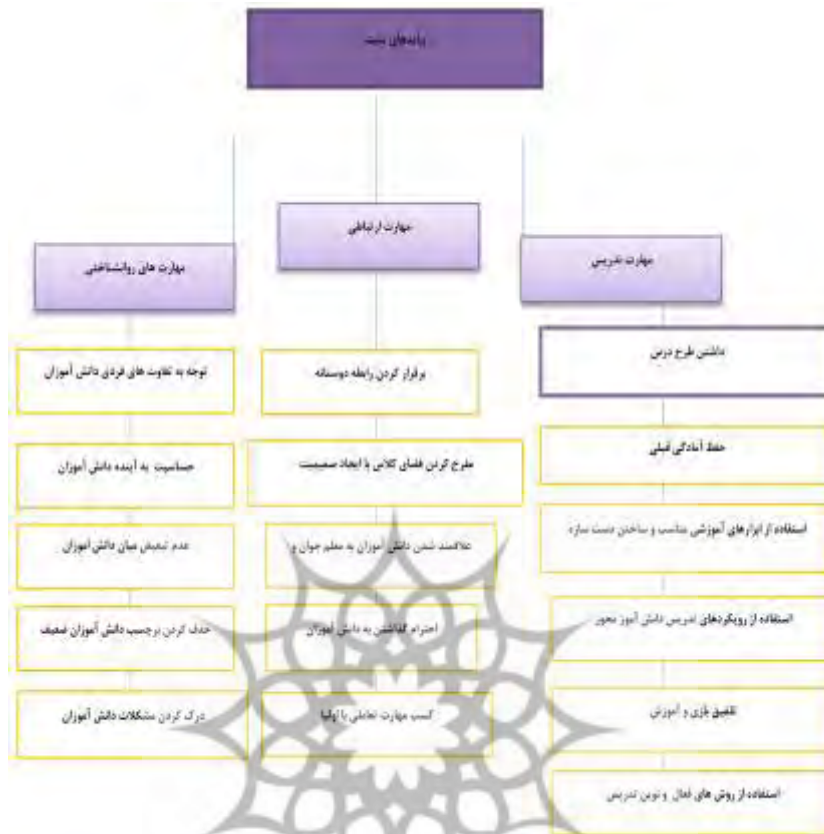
پایه‌های بنیت

مهارت تدریس

مهارت ارتباطی

مهارت های روانشناختی

داشتن طرح درس

حفظ آمادگی قبلی

استفاده از ابزارهای آموزشی مناسب و ساختن دست سازه

استفاده از رویکردهای تدریس دانش آموز محور

تلفیق بازی و آموزش

استفاده از روش های فعال و نوین تدریس

برقرار کردن رابطه دوستانه

مطرح کردن فضای کلاس با ایجاد صمیمیت

علاقمند شدن دانش آموزان به معلم جوان و

احترام گذاشتن به دانش آموزان

کسب مهارت تعاملی با اولیا

توجه به تفاوت های فردی دانش آموزان

حساسیت به آینده دانش آموزان

عدم تبعیض میان دانش آموزان

حذف کردن برچسب دانش آموزان ضعیف

درک کردن مشکلات دانش آموزان